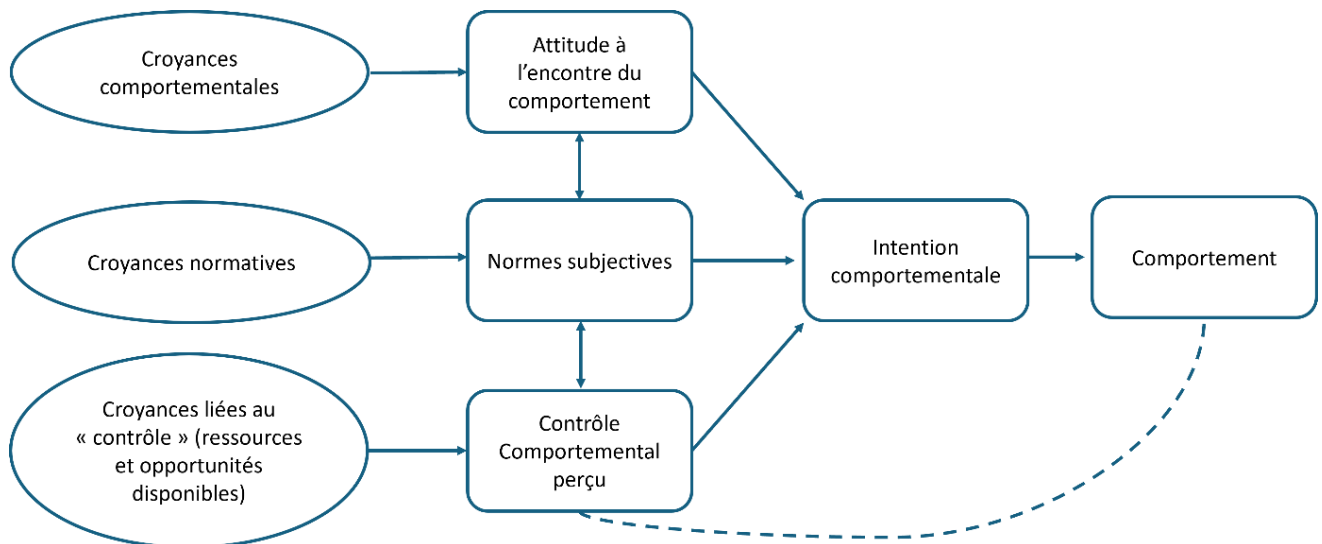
Croyances comportementales

Attitude à l'encontre du comportement

Croyances normatives

Normes subjectives

Intention comportementale

Comportement

Croyances liées au « contrôle » (ressources et opportunités disponibles)

Contrôle Comportemental perçu